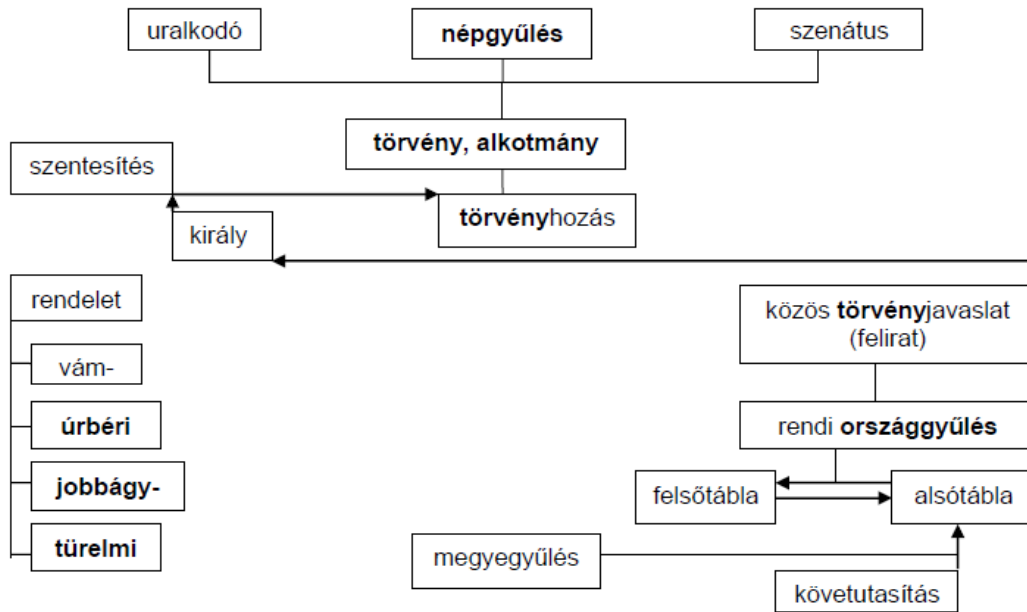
uralkodó

népgyűlés

szenátus

törvény, alkotmány

szentesítés

törvényhozás

király

rendelet

vám-

úrbéri

jobbágy-

türelmi

közös törvényjavaslat (felirat)

rendi országgyűlés

felsőtábla

alsótábla

megyegyűlés

követutasítás